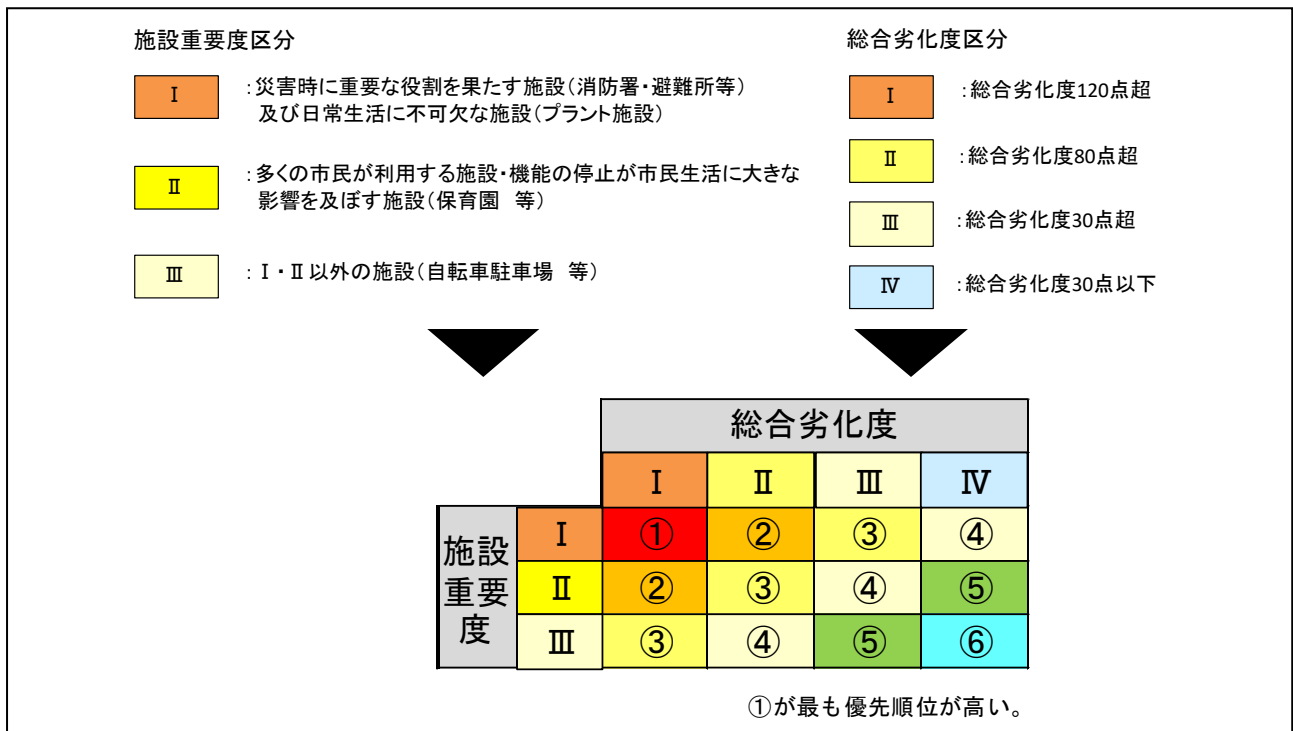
施設重要度区分

Ⅰ :災害時に重要な役割を果たす施設(消防署・避難所等)及び日常生活に不可欠な施設(プラント施設)

Ⅱ :多くの市民が利用する施設・機能の停止が市民生活に大きな影響を及ぼす施設(保育園　等)

Ⅲ :Ⅰ・Ⅱ以外の施設(自転車駐車場　等)

総合劣化度区分

Ⅰ :総合劣化度120点超

Ⅱ :総合劣化度80点超

Ⅲ :総合劣化度30点超

Ⅳ :総合劣化度30点以下

| | | 総合劣化度 | | | |
|---|---|---|---|---|---|
| | | Ⅰ | Ⅱ | Ⅲ | Ⅳ |
| 施設重要度 | Ⅰ | ① | ② | ③ | ④ |
| | Ⅱ | ② | ③ | ④ | ⑤ |
| | Ⅲ | ③ | ④ | ⑤ | ⑥ |

①が最も優先順位が高い。